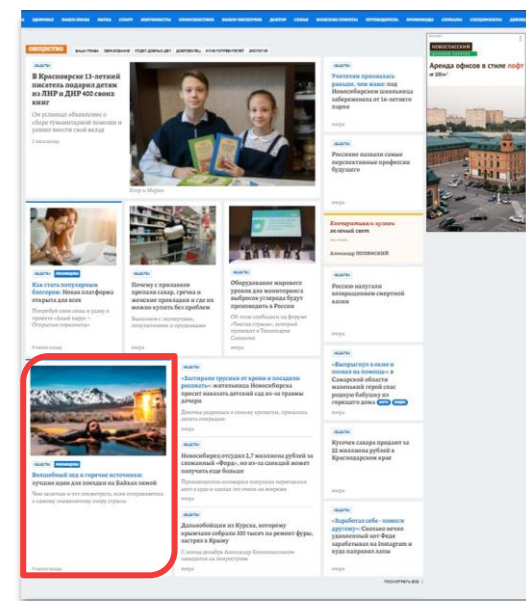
ОБЩЕСТВО

В Красноярске 13-летний писатель подарил детям из ЛНР и ДНР 400 своих книг

Он успешно объявление о сборе гуманитарной помощи и решил внести свой вклад

Егор и Мария

Учителям признались раньше, чем маме: под Новосибирском школьница забеременела от 16-летнего парня

Россиянам назвали самые перспективные профессии будущего

Как стать популярным блогером: Новая платформа открыта для всех

Почему с прилавков пропали сахар, гречка и женские прокладки и где их можно купить без проблем

Оборудование мирового уровня для мониторинга выбросов углерода будут производить в России

Россия напугали возвращением смертной казни

Александр ПОЛЯНСКИЙ

Водопадный лед и горячие источники: лучшие идеи для поездки на Байкал зимой

«Застирали трусики от крови и посадили рассаду»: жительница Новосибирска просит наказать детский сад из-за травмы дочери

Новосибирец отсудил 2,7 миллиона рублей за сломанный «Форд», но из-за санкций может получить еще больше

Дальнобойщик из Курска, которому крымчане собрали 300 тысяч на ремонт фуры, застрял в Крыму

«Выпрыгнул в окно и позвал на помощь»: в Самарской области мужчина спас родную бабушку из горящего дома

Куличик сахара продают за 22 миллиона рублей в Краснодарском крае

«Заработал себе - помоги другому»: Сколько почти удаленный нот Федя заработывал на Instagram и куда направил пазы

НОВОПАССКИЙ
Аренда офисов в стиле лофт

ПОСМОТРЕТЬ ВСЕ